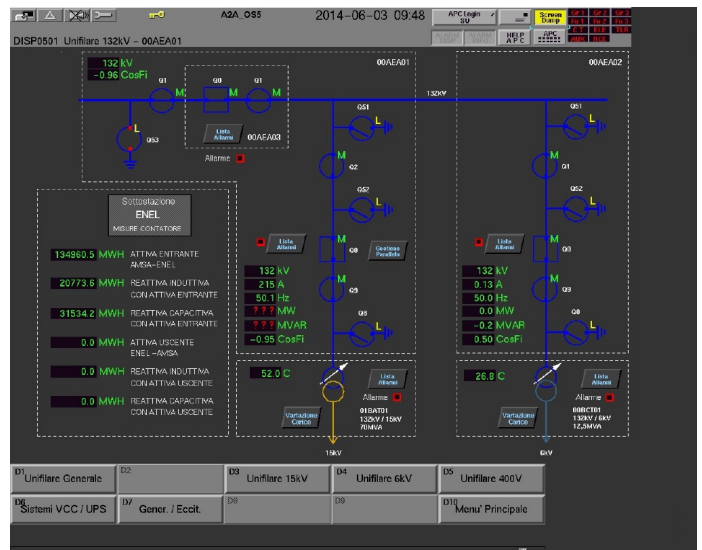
A2A_OS5
2014-06-03 09:48
APC Login SU
Screen Dump
HELP
APC
DISP0501 Unifilare 132kV – 00AEA01

132 kV
-0.96 CosFi
Q1
M
Q0
M
Q1
M
L
Q53
Lista Allarmi
00AEA03
Allarme
00AEA01
132kV
00AEA02
Q51
L
M
Q2
Q52
L
M
Q0
Q51
L
M
Q1
Q52
L
M
Q0

Sottostazione
ENEL
MISURE CONTATORE

| | | |
|---|---|---|
| 134960.5 | MWH | ATTIVA ENTRANTE AMSA-ENEL |
| 20773.6 | MWH | REATTIVA INDUTTIVA CON ATTIVA ENTRANTE |
| 31534.2 | MWH | REATTIVA CAPACITIVA CON ATTIVA ENTRANTE |
| 0.0 | MWH | ATTIVA USCENTE ENEL-AMSA |
| 0.0 | MWH | REATTIVA INDUTTIVA CON ATTIVA USCENTE |
| 0.0 | MWH | REATTIVA CAPACITIVA CON ATTIVA USCENTE |

Lista Allarmi
Gestione Parallelo
132 kV
215 A
50.1 Hz
? ? ? MW
? ? ? MVAR
-0.95 CosFi
M
Q3
L
Q6
52.0 C
Lista Allarmi
Allarme
Variazione Carico
01BAT01
132kV / 15kV
70MVA
15kV

Lista Allarmi
132 kV
0.13 A
50.0 Hz
0.0 MW
-0.2 MVAR
0.50 CosFi
M
Q3
L
Q6
26.8 C
Lista Allarmi
Allarme
Variazione Carico
00BCT01
132kV / 6kV
12,5MVA
6kV

D1 Unifilare Generale
D2
D3 Unifilare 15kV
D4 Unifilare 6kV
D5 Unifilare 400V
D6 Sistemi VCC / UPS
D7 Gener. / Eccit.
D8
D9
D10 Menu' Principale